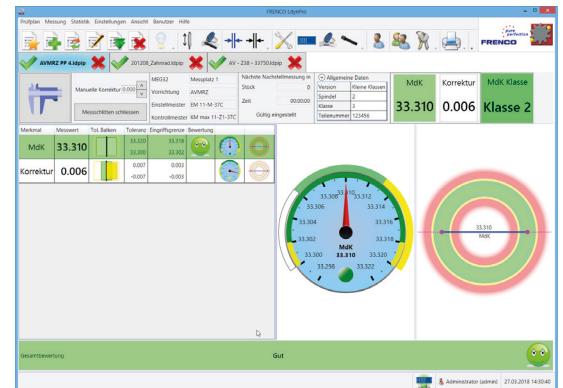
FRENCO IdipePro

Prüfplan Messung Statistik Einstellungen Ansicht Benutzer Hilfe

pure perfection FRENCO

AVMRZ PP 4.ldpip

201208_Zahnrad.ldpip

AV - Z38 - 33750.ldpip

Manuelle Korrektur 0.000

Messschlitten schliessen

| MEG32 | Messplatz 1 |
|---|---|
| Vorrichtung | AVMRZ |
| Einstellmeister | EM 11-M-37C |
| Kontrollmeister | KM max 11-Z1-37C |

Nächste Nachstellmessung in
Stück 0
Zeit 00:00:00
Gültig eingestellt

Allgemeine Daten

| Version | Kleine Klassen |
|---|---|
| Spindel | 2 |
| Klasse | 3 |
| Teilenummer | 123456 |

| MdK | Korrektur | MdK Klasse |
|---|---|---|
| 33.310 | 0.006 | Klasse 2 |

| Merkmal | Messwert | Tol. Balken | Toleranz | Eingriffsgrenze | Bewertung |
|---|---|---|---|---|---|
| MdK | 33.310 | | 33.320 / 33.300 | 33.318 / 33.302 | |
| Korrektur | 0.006 | | 0.007 / -0.007 | 0.003 / -0.003 | |

33.308 33.310 33.312 33.306 33.314 33.304 33.316 33.302 33.318 33.300 33.320 33.298 33.322
MdK
33.310

33.310
MdK

Gesamtbewertung

Gut

Administrator (admin) 27.03.2018 14:30:40